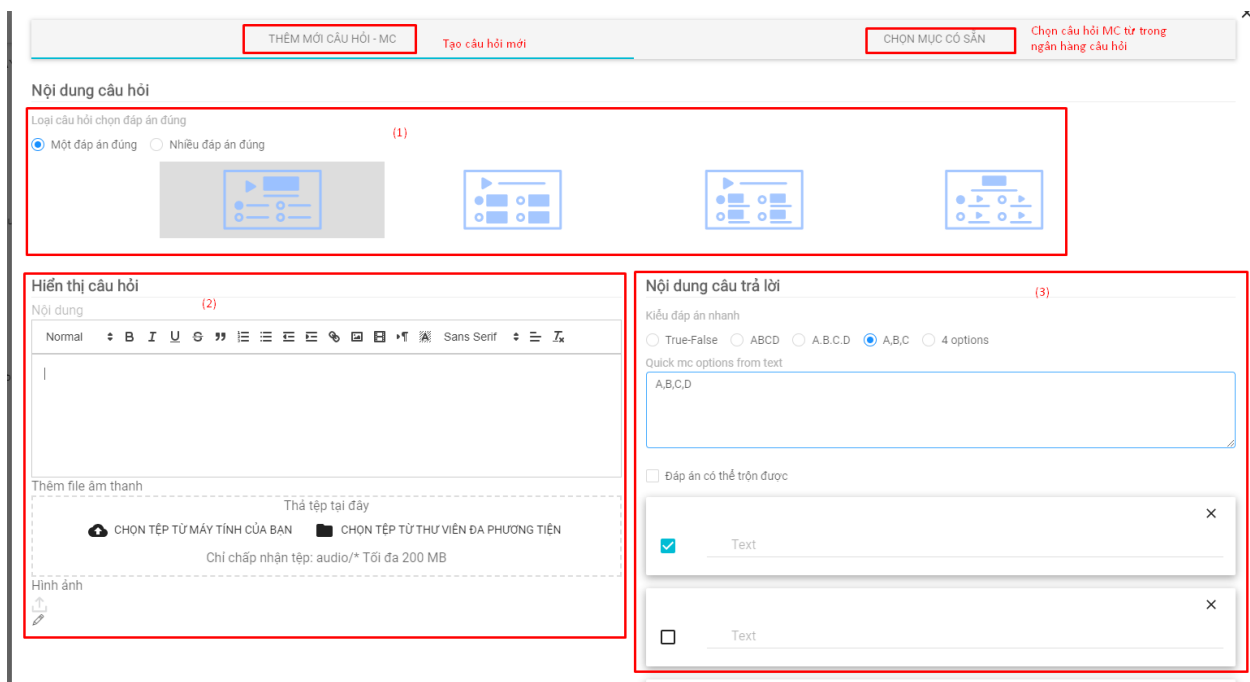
THÊM MỚI CÂU HỎI - MC
Tạo câu hỏi mới
CHỌN MỤC CÓ SẴN
Chọn câu hỏi MC từ trong ngân hàng câu hỏi

Nội dung câu hỏi

Loại câu hỏi chọn đáp án đúng
(1)
Một đáp án đúng
Nhiều đáp án đúng

Hiển thị câu hỏi
(2)
Nội dung
Normal
Sans Serif

Thêm file âm thanh
Thả tệp tại đây
CHỌN TỆP TỪ MÁY TÍNH CỦA BẠN
CHỌN TỆP TỪ THƯ VIỆN ĐA PHƯƠNG TIỆN
Chỉ chấp nhận tệp: audio/* Tối đa 200 MB
Hình ảnh

Nội dung câu trả lời
(3)
Kiểu đáp án nhanh
True-False
ABCD
A.B.C.D
A,B,C
4 options
Quick mc options from text
A,B,C,D
Đáp án có thể trộn được
Text
Text